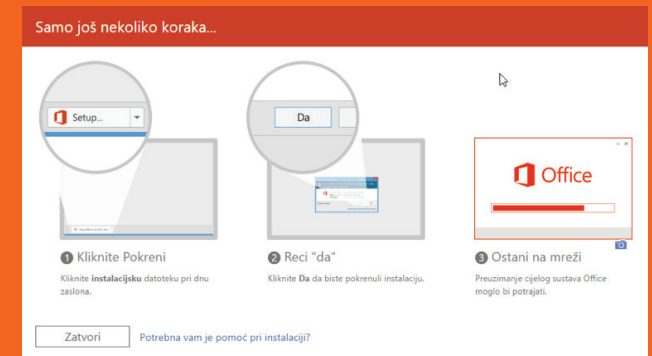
Samo još nekoliko koraka...

Setup...

Da

Office

❶ Kliknite Pokreni

Kliknite instalacijsku datoteku pri dnu zaslona.

❷ Reci "da"

Kliknite Da da biste pokrenuli instalaciju.

❸ Ostani na mreži

Preuzimanje cijelog sustava Office moglo bi potrajati.

Zatvori

Potrebna vam je pomoć pri instalaciji?